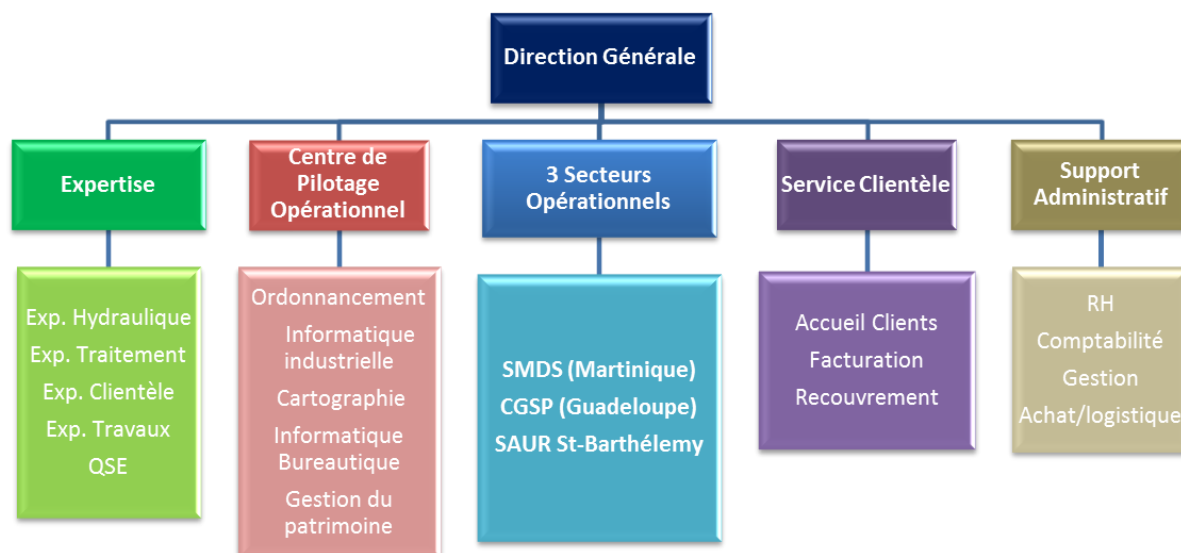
Direction Générale

Expertise

Centre de Pilotage Opérationnel

3 Secteurs Opérationnels

Service Clientèle

Support Administratif

Exp. Hydraulique
Exp. Traitement
Exp. Clientèle
Exp. Travaux
QSE

Ordonnancement
Informatique industrielle
Cartographie
Informatique Bureautique
Gestion du patrimoine

SMDS (Martinique)
CGSP (Guadeloupe)
SAUR St-Barthélemy

Accueil Clients
Facturation
Recouvrement

RH
Comptabilité
Gestion
Achat/logistique